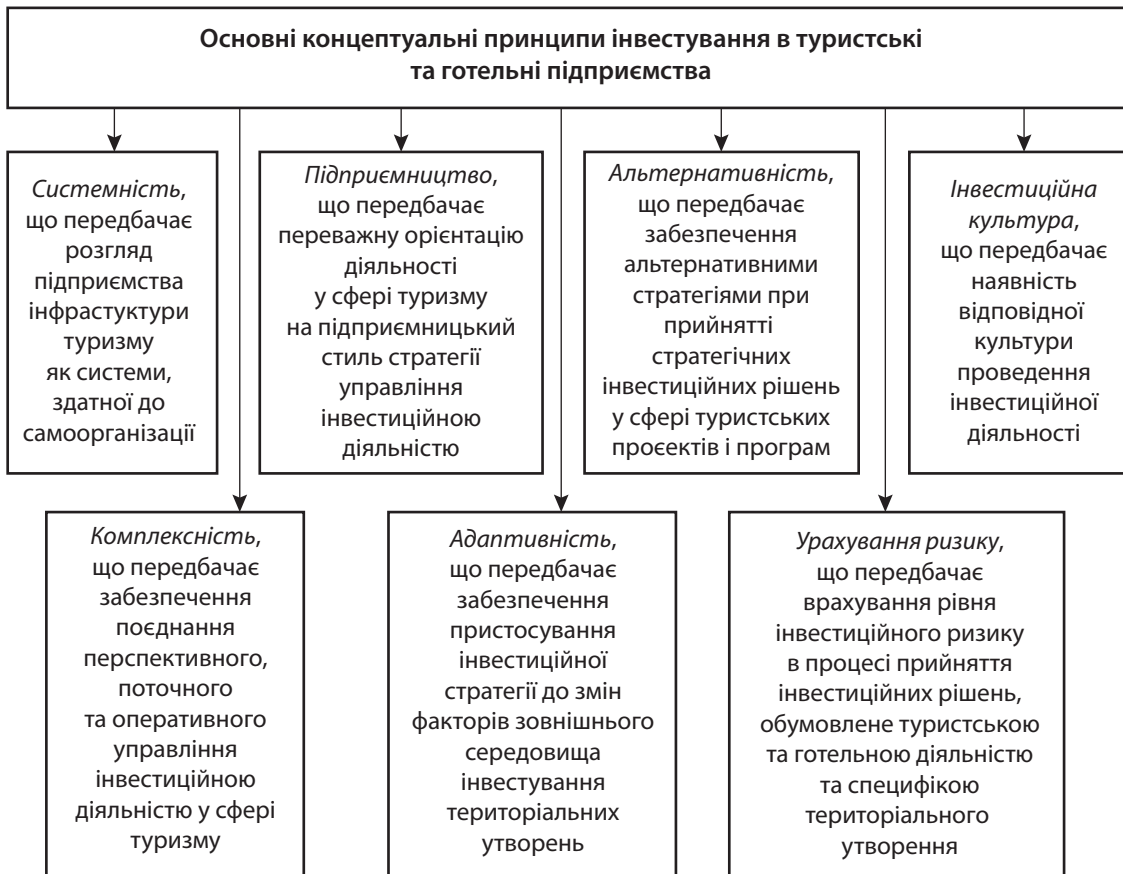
Основні концептуальні принципи інвестування в туристські та готельні підприємства

*Системність*, що передбачає розгляд підприємства інфрастуктури туризму як системи, здатної до самоорганізації

*Підприємництво*, що передбачає переважну орієнтацію діяльності у сфері туризму на підприємницький стиль стратегії управління інвестиційною діяльністю

*Альтернативність*, що передбачає забезпечення альтернативними стратегіями при прийнятті стратегічних інвестиційних рішень у сфері туристських проєектів і програм

*Інвестиційна культура*, що передбачає наявність відповідної культури проведення інвестиційної діяльності

*Комплексність*, що передбачає забезпечення поєднання перспективного, поточного та оперативного управління інвестиційною діяльністю у сфері туризму

*Адаптивність*, що передбачає забезпечення пристосування інвестиційної стратегії до змін факторів зовнішнього середовища інвестування територіальних утворень

*Урахування ризику*, що передбачає врахування рівня інвестиційного ризику в процесі прийняття інвестиційних рішень, обумовлене туристською та готельною діяльністю та специфікою територіального утворення